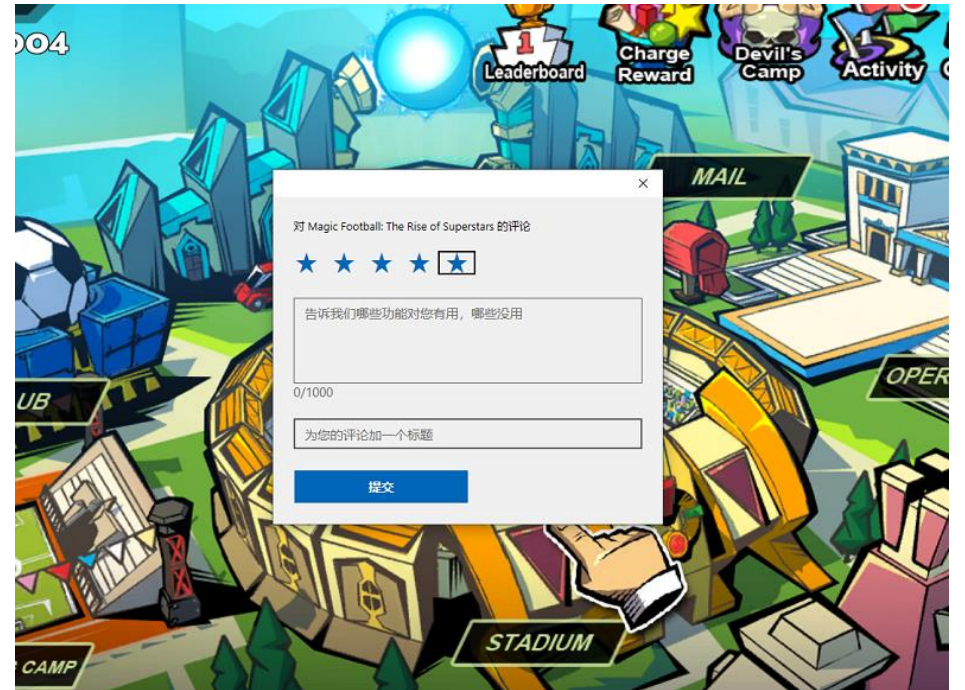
004

1
Leaderboard

Charge
Reward

Devil's
Camp

Activity

MAIL

UB

OPER

CAMP

STADIUM

×

对 Magic Football: The Rise of Superstars 的评论

★ ★ ★ ★ ★

告诉我们哪些功能对您有用，哪些没用

0/1000

为您的评论加一个标题

提交